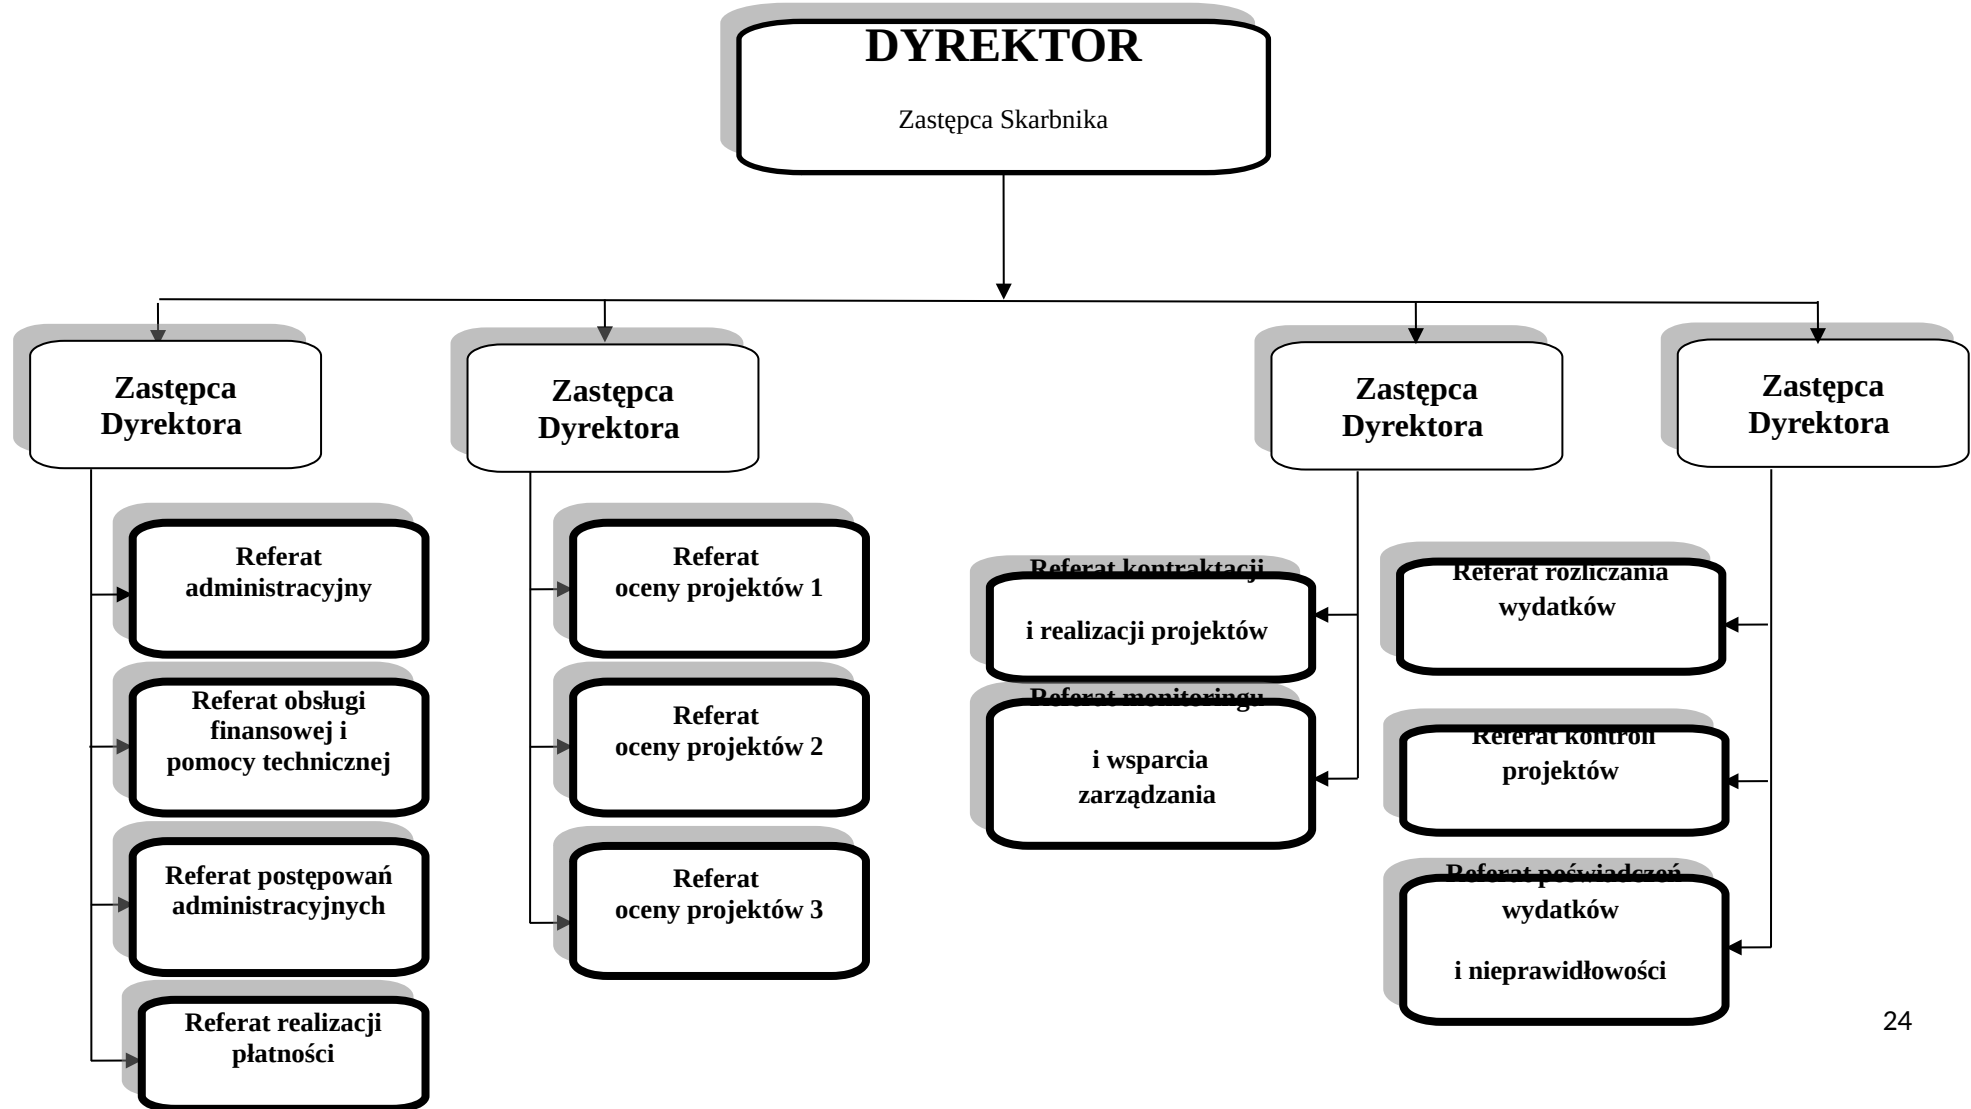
DYREKTOR

Zastępca Skarbnika

Zastępca Dyrektora

Zastępca Dyrektora

Zastępca Dyrektora

Zastępca Dyrektora

Referat administracyjny

Referat obsługi finansowej i pomocy technicznej

Referat postępowań administracyjnych

Referat realizacji płatności

Referat oceny projektów 1

Referat oceny projektów 2

Referat oceny projektów 3

Referat kontraktacji i realizacji projektów

Referat monitoringu i wsparcia zarządzania

Referat rozliczania wydatków

Referat kontroli projektów

Referat poświadczeń wydatków i nieprawidłowości

24